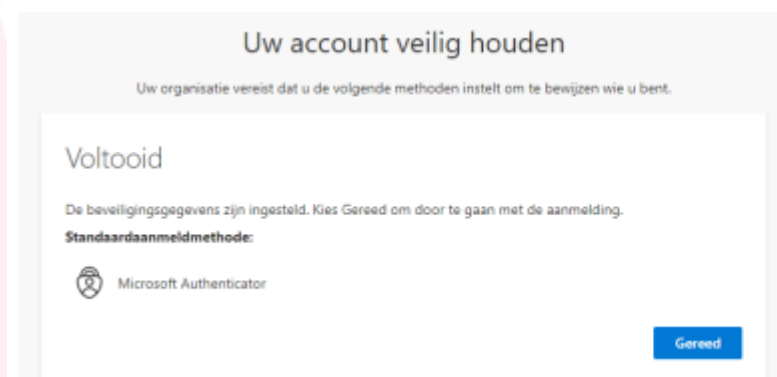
Uw account veilig houden

Uw organisatie vereist dat u de volgende methoden instelt om te bewijzen wie u bent.

Voltooid

De beveiligingsgegevens zijn ingesteld. Kies Gereed om door te gaan met de aanmelding.

Standaardaanmeldmethode:

Microsoft Authenticator

Gereed